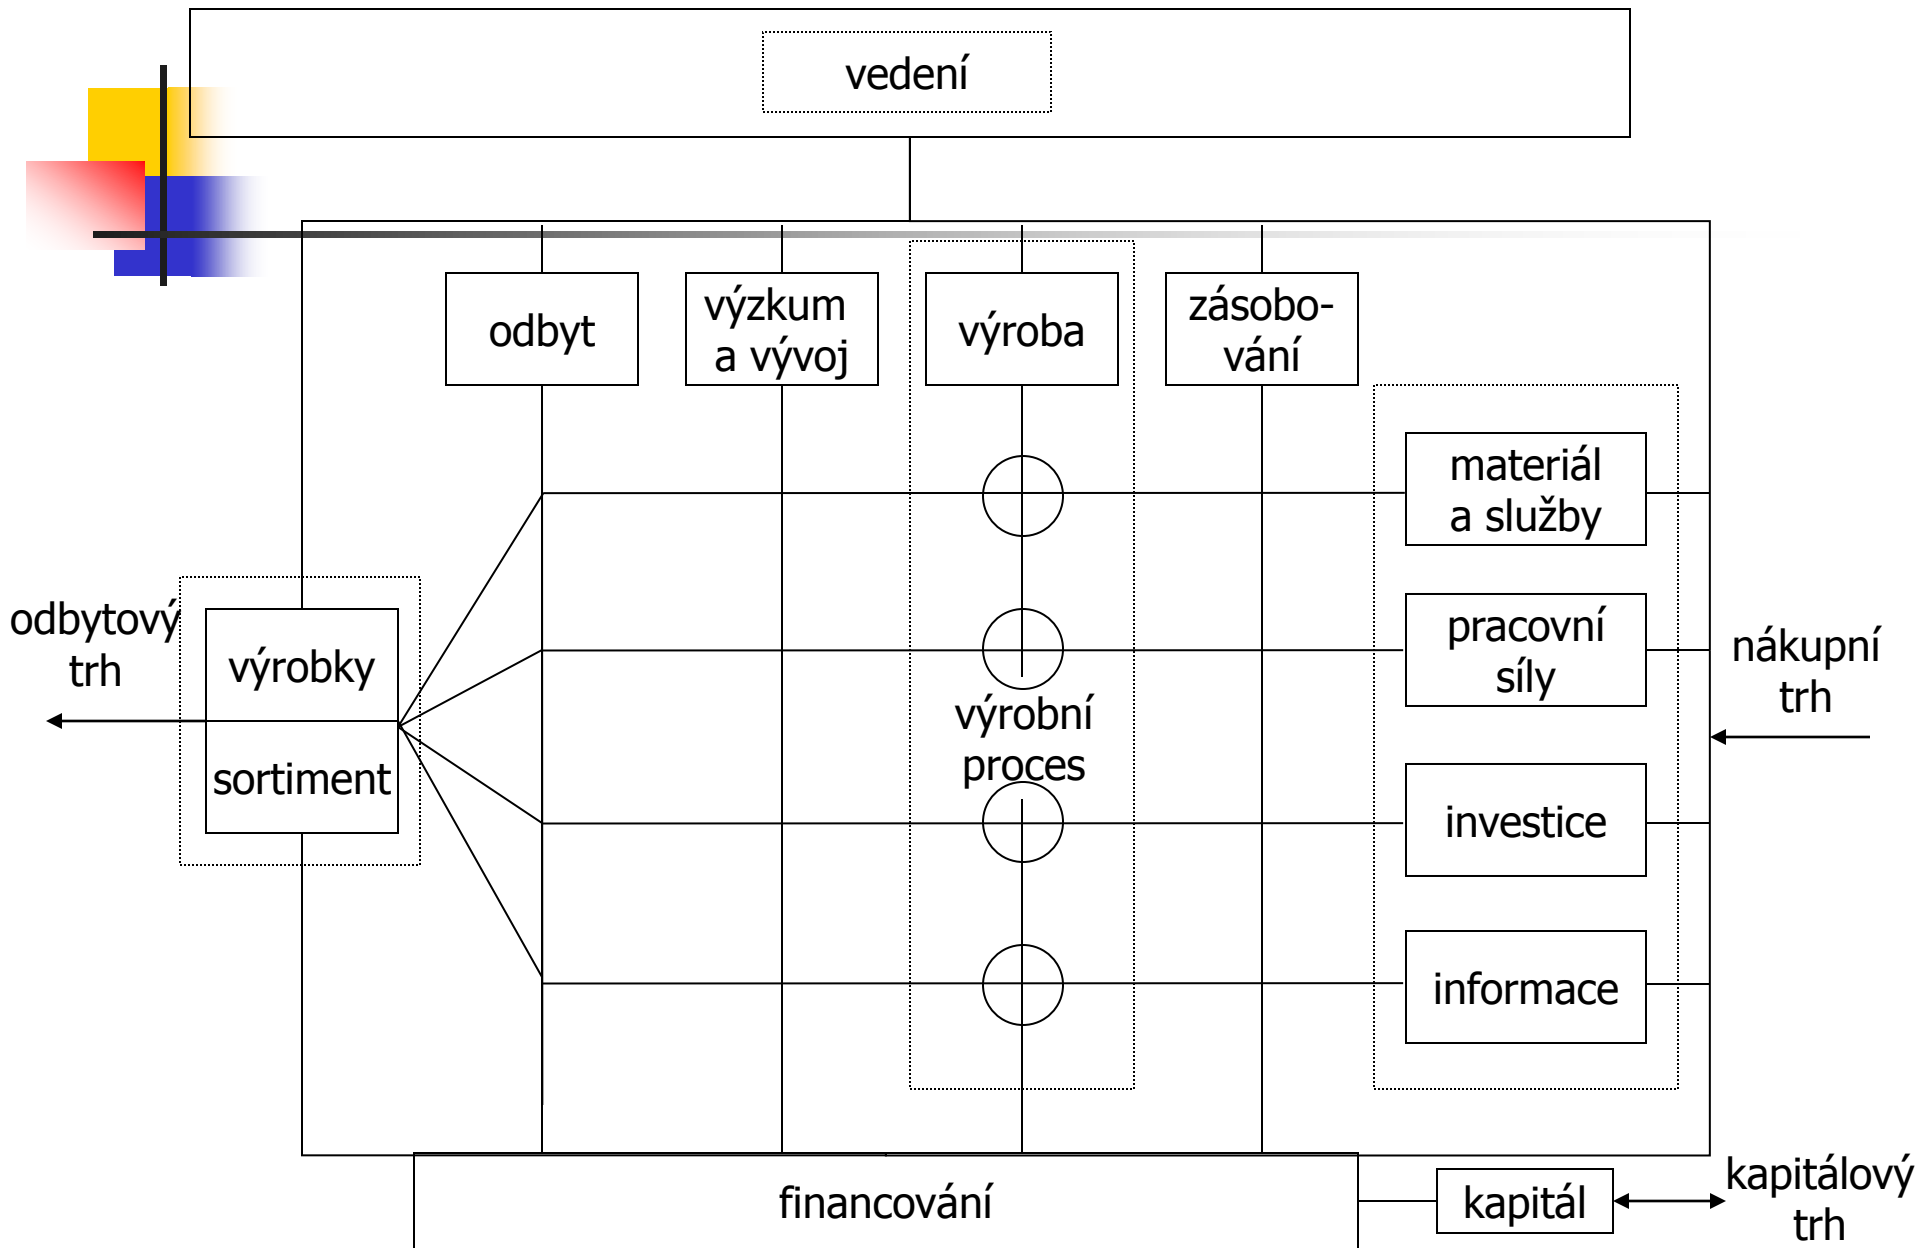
vedení

odbyt

výzkum a vývoj

výroba

zásobování

materiál a služby

pracovní síly

investice

informace

odbytový trh

výrobky

sortiment

výrobní proces

nákupní trh

financování

kapitál

kapitálový trh